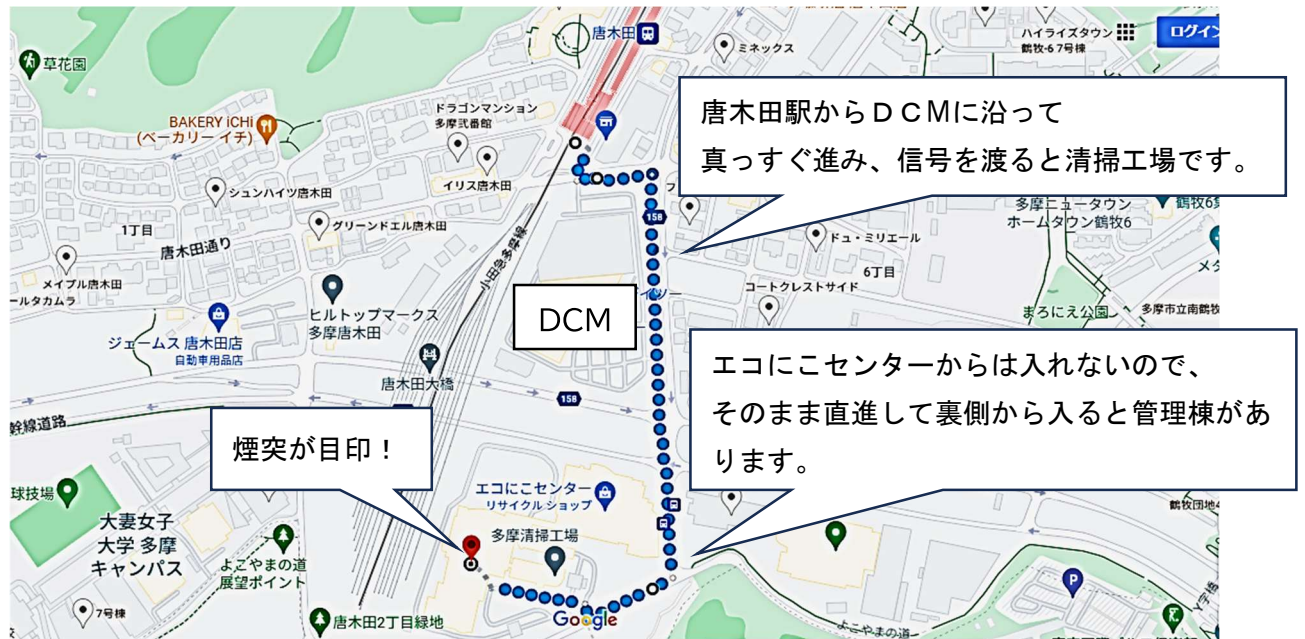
唐木田
ミネックス
ハイライズタウン
鶴牧-6-7号棟
ログイン
草花園
BAKERY iCHi
(ベーカリー イチ)
ドラゴンマンション
多摩弐番館
唐木田駅からＤＣＭに沿って
真っすぐ進み、信号を渡ると清掃工場です。
イリス唐木田
シュンハイツ唐木田
158
多摩ニュータウン
ホームタウン鶴牧6
グリーンドエル唐木田
1丁目
ドゥ・ミリエール
唐木田通り
小田急多摩線
メイプル唐木田
6丁目
ールタカムラ
コートクレストサイド
DCM
ヒルトップマークス
多摩唐木田
まろにえ公園
多摩市立南鶴牧
ジェームス 唐木田店
自動車用品店
エコにこセンターからは入れないので、
そのまま直進して裏側から入ると管理棟があります。
唐木田大橋
158
幹線道路
煙突が目印！
エコにこセンター
リサイクル ショップ
球技場
多摩清掃工場
大妻女子
大学 多摩
キャンパス
よこやまの道
展望ポイント
7号棟
唐木田2丁目緑地
Google
よこやまの道